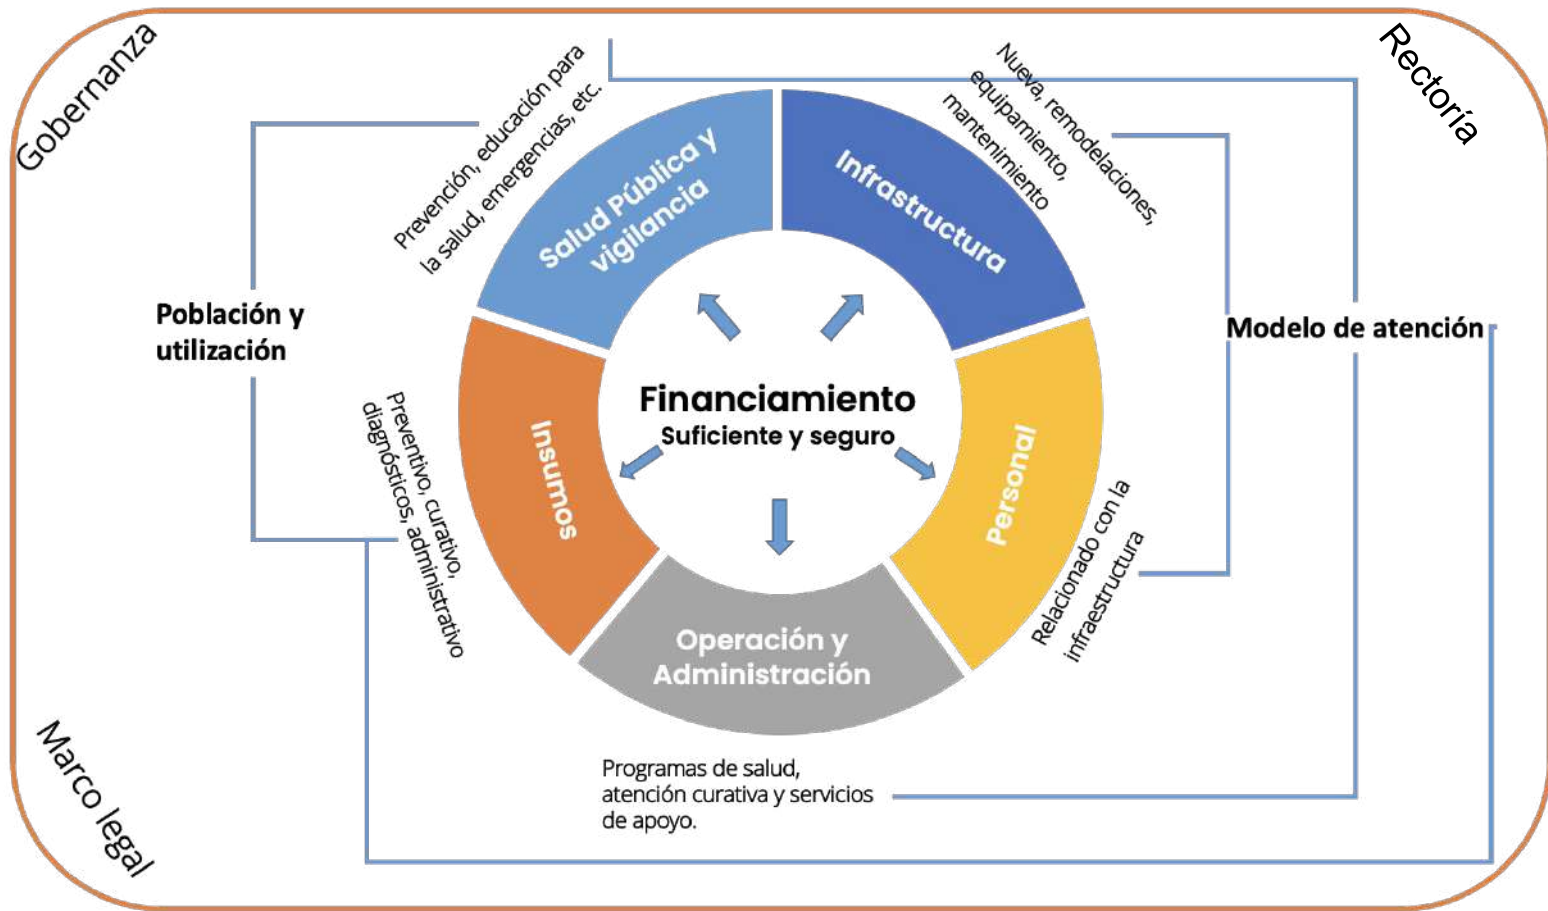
Gobernanza

Rectoría

Prevención, educación para la salud, emergencias, etc.

Salud Pública y vigilancia

Infraestructura

Nueva, remodelaciones, equipamiento, mantenimiento

Población y utilización

Modelo de atención

Insumos

Financiamiento
Suficiente y seguro

Personal

Preventivo, curativo, diagnósticos, administrativo

Relacionado con la infraestructura

Operación y Administración

Marco legal

Programas de salud, atención curativa y servicios de apoyo.